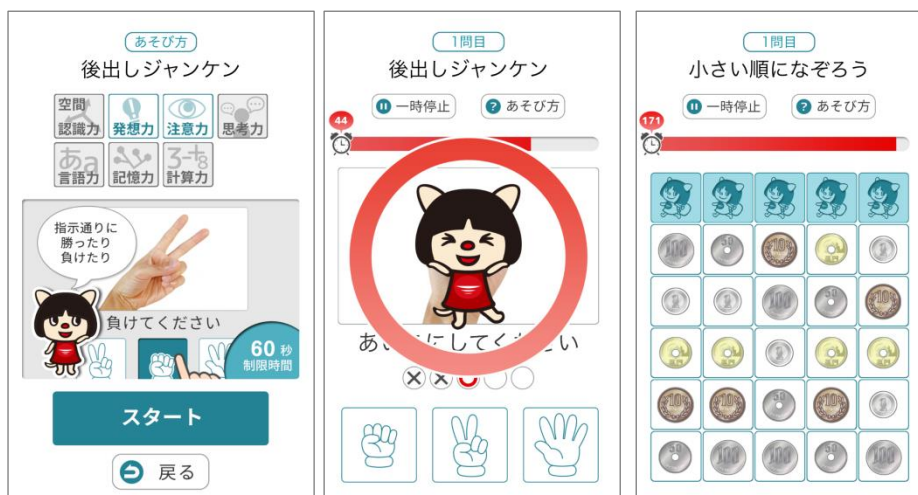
あそび方
後出しジャンケン

空間認識力
発想力
注意力
思考力
言語力
記憶力
計算力

指示通りに勝ったり負けたり

負けてください

60 秒
制限時間

スタート

戻る

1問目
後出しジャンケン

一時停止
あそび方

44

あ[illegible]にしてく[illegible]い

1問目
小さい順になぞろう

一時停止
あそび方

171

100
50
10
5
1
1
100
1
1
10
5
5
1
5
5
10
10
1
10
1
50
50
1
50
100